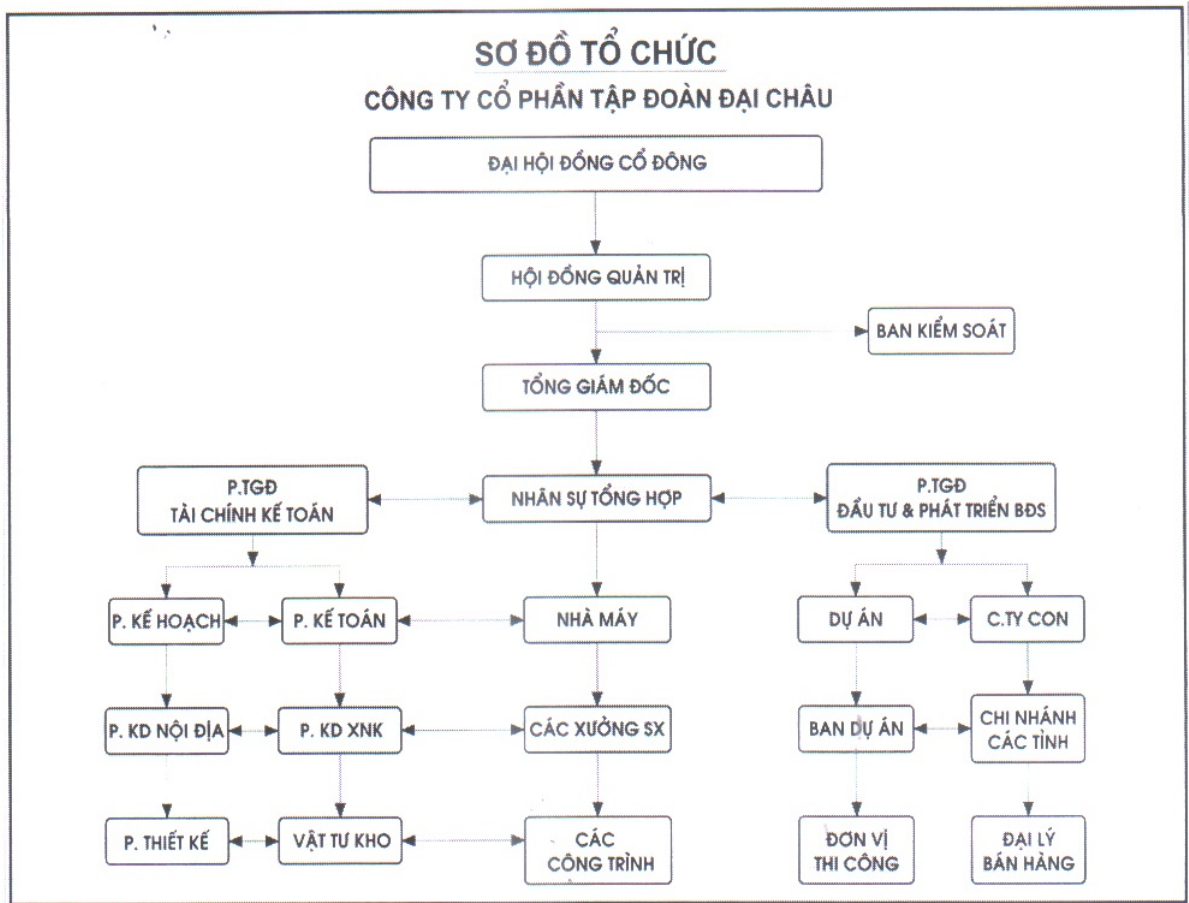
SƠ ĐỒ TỔ CHỨC
CÔNG TY CỔ PHẦN TẬP ĐOÀN ĐẠI CHÂU

ĐẠI HỘI ĐỒNG CỔ ĐÔNG

HỘI ĐỒNG QUẢN TRỊ

BAN KIỂM SOÁT

TỔNG GIÁM ĐỐC

P.TGĐ
TÀI CHÍNH KẾ TOÁN

NHÂN SỰ TỔNG HỢP

P.TGĐ
ĐẦU TƯ & PHÁT TRIỂN BĐS

P. KẾ HOẠCH

P. KẾ TOÁN

NHÀ MÁY

DỰ ÁN

C.TY CON

P. KD NỘI ĐỊA

P. KD XNK

CÁC XƯỞNG SX

BAN DỰ ÁN

CHI NHÁNH
CÁC TỈNH

P. THIẾT KẾ

VẬT TƯ KHO

CÁC
CÔNG TRÌNH

ĐƠN VỊ
THI CÔNG

ĐẠI LÝ
BÁN HÀNG